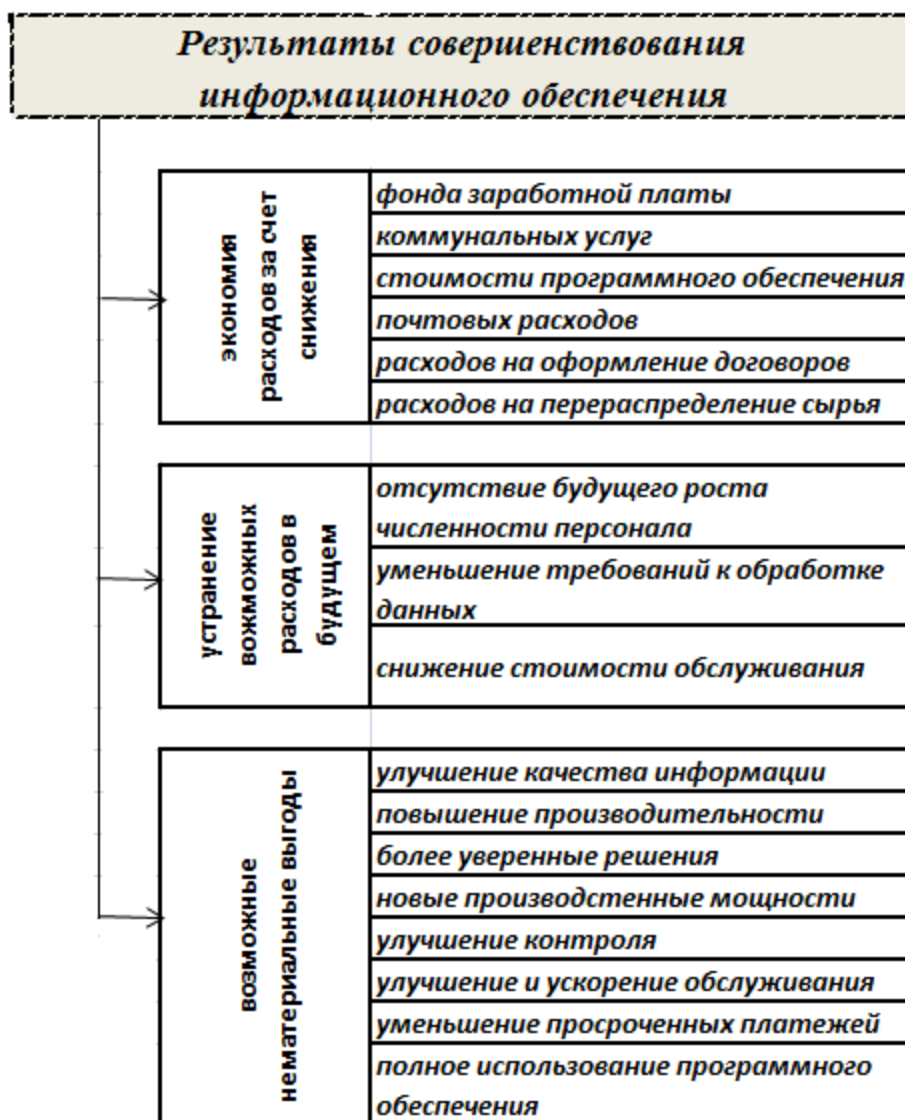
Результаты совершенствования информационного обеспечения

экономия расходов за счет снижения

фонда заработной платы
коммунальных услуг
стоимости программного обеспечения
почтовых расходов
расходов на оформление договоров
расходов на перераспределение сырья

устранение вожможных расходов в будущем

отсутствие будущего роста численности персонала
уменьшение требований к обработке данных
снижение стоимости обслуживания

возможные нематериальные выгоды

улучшение качества информации
повышение производительности
более уверенные решения
новые производстенные мощности
улучшение контроля
улучшение и ускорение обслуживания
уменьшение просроченных платежей
полное использование программного обеспечения